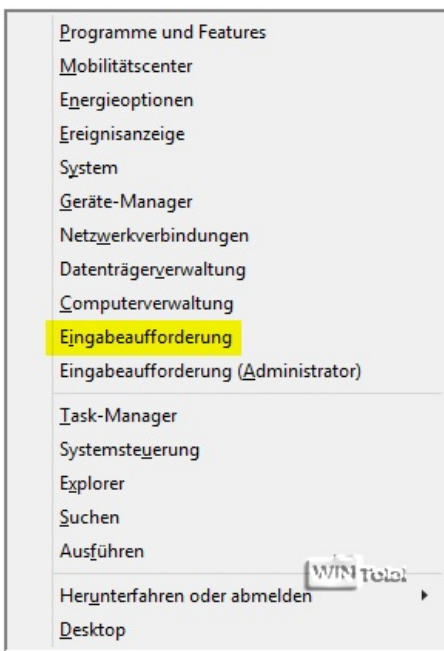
Programme und Features
Mobilitätscenter
Energieoptionen
Ereignisanzeige
System
Geräte-Manager
Netzwerkverbindungen
Datenträgerverwaltung
Computerverwaltung
Eingabeaufforderung
Eingabeaufforderung (Administrator)

Task-Manager
Systemsteuerung
Explorer
Suchen
Ausführen
WIN Tota!
Herunterfahren oder abmelden
Desktop